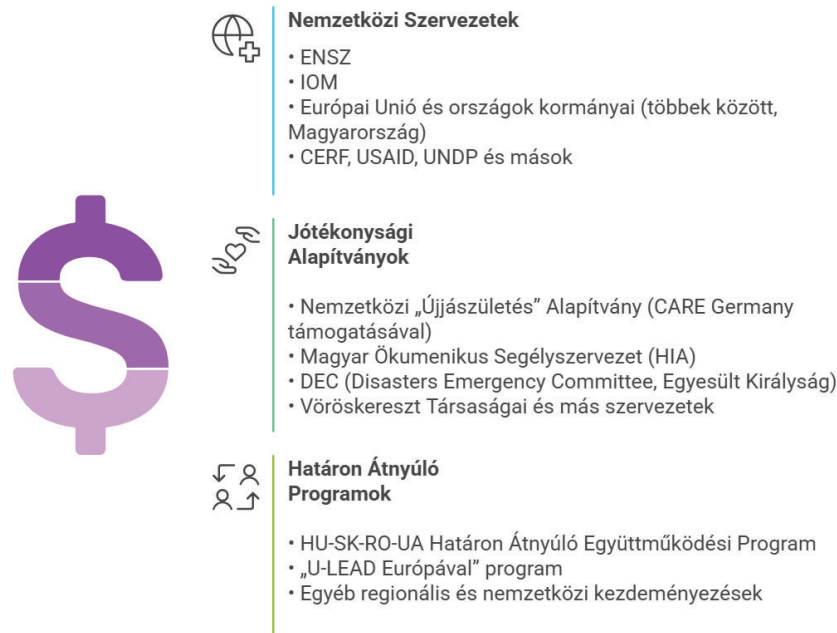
Nemzetközi Szervezetek

• ENSZ
• IOM
• Európai Unió és országok kormányai (többek között, Magyarország)
• CERF, USAID, UNDP és mások

Jótékonysági Alapítványok

• Nemzetközi „Újjászületés” Alapítvány (CARE Germany támogatásával)
• Magyar Ökumenikus Segélyszervezet (HIA)
• DEC (Disasters Emergency Committee, Egyesült Királyság)
• Vöröskereszt Társaságai és más szervezetek

Határon Átnyúló Programok

• HU-SK-RO-UA Határon Átnyúló Együttműködési Program
• „U-LEAD Európával” program
• Egyéb regionális és nemzetközi kezdeményezések